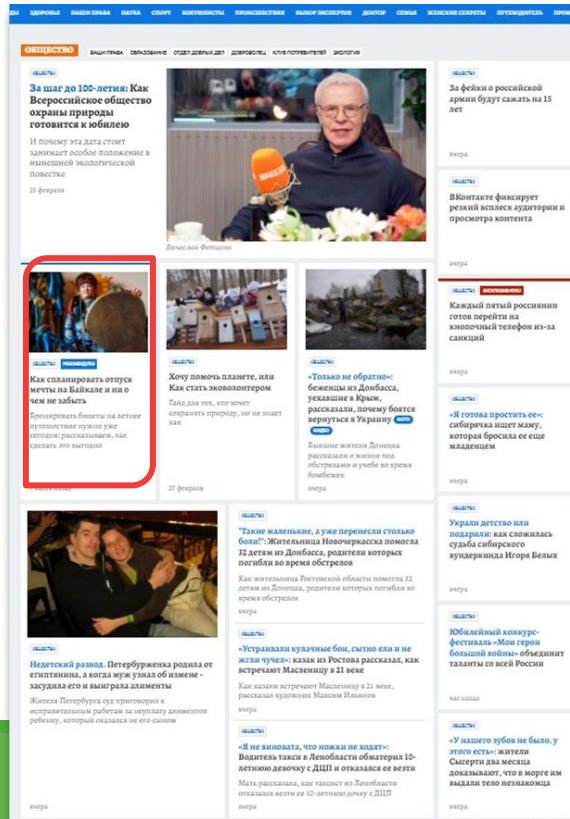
ДЫ ЗДОРОВЬЕ НАШИ ПРАВА НАУКА СПОРТ ЗВЕЗДЫ ПРОИСШЕСТВИЯ ВЫБОР ЭКСПЕРТОВ ДОКТОР СЕМЬЯ ЖЕНСКИЕ СЕКРЕТЫ ПУТЕВОДИТЕЛЬ ПРОМ

ОБЩЕСТВО ВАШИ ПРАВА ОБРАЗОВАНИЕ ОТДЕЛ ДОБРЫХ ДЕЛ ДОБРОВОЛЕЦ КЛУБ ПОТРЕБИТЕЛЕЙ ЭКОЛОГИЯ

ОБЩЕСТВО

За шаг до 100-летия: Как Всероссийское общество охраны природы готовится к юбилею

И почему эта дата стоит занимает особое положение в нынешней экологической повестке

21 февраля

Вячеслав Фетисов

ОБЩЕСТВО

За фейки о российской армии будут сажать на 15 лет

вчера

ОБЩЕСТВО

ВКонтакте фиксирует резкий всплеск аудитории и просмотра контента

вчера

ОБЩЕСТВО РЕКОМЕНДУЕМ

Как спланировать отпуск мечты на Байкале и ни о чем не забыть

Бронировать билеты на летнее путешествие нужно уже сегодня: рассказываем, как сделать это выгодно

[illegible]

ОБЩЕСТВО

Хочу помочь планете, или Как стать эковолонтером

Гайд для тех, кто хочет сохранить природу, но не знает как

27 февраля

ОБЩЕСТВО

«Только не обратно»: беженцы из Донбасса, уехавшие в Крым, рассказали, почему боятся вернуться в Украину ФОТО ВИДЕО

Бывшие жители Донецка рассказали о жизни под обстрелами и учебе во время бомбежек

вчера

ОБЩЕСТВО ИССЛЕДОВАНИЕ

Каждый пятый россиянин готов перейти на кнопочный телефон из-за санкций

ОБЩЕСТВО

«Я готова простить ее»: сибирячка ищет маму, которая бросила ее еще младенцем

ОБЩЕСТВО

"Такие маленькие, а уже перенесли столько боли!": Жительница Новочеркасска помогла 32 детям из Донбасса, родители которых погибли во время обстрелов

Как жительница Ростовской области помогла 32 детям из Донецка, родители которых погибли во время обстрелов

вчера

ОБЩЕСТВО

Украли детство или подарили: как сложилась судьба сибирского вундеркинда Игоря Белых

Недетский развод. Петербурженка родила от египтянина, а когда муж узнал об измене - засудила его и выиграла алименты

Жителя Петербурга суд приговорил к исправительным работам за неуплату алиментов ребенку, который оказался не его сыном

ОБЩЕСТВО

«Устраивали кулачные бои, сытно ели и не жгли чучел»: казак из Ростова рассказал, как встречают Масленицу в 21 веке

Как казаки встречают Масленицу в 21 веке, рассказал художник Максим Ильинов

вчера

ОБЩЕСТВО

Юбилейный конкурс-фестиваль «Мои герои большой войны» объединит таланты со всей России

час назад

ОБЩЕСТВО

«Я не виновата, что ножки не ходят»: Водитель такси в Ленобласти обматерил 10-летнюю девочку с ДЦП и отказался ее везти

Мать рассказала, что таксист из Ленобласти отказался везти ее 10-летнюю дочку с ДЦП

вчера

ОБЩЕСТВО

«У нашего зубов не было, у этого есть»: жители Сысерти два месяца доказывают, что в морге им выдали тело незнакомца

вчера